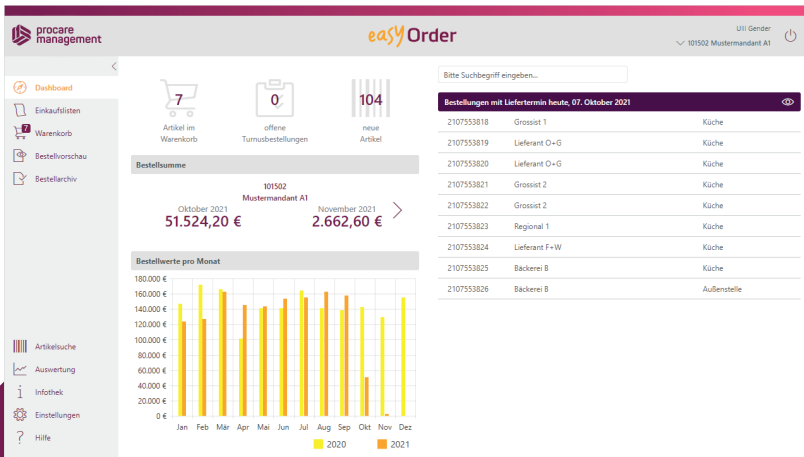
procare management

easy Order

Uli Gender
101502 Mustermandant A1

Dashboard
Einkaufslisten
7
Warenkorb
Bestellvorschau
Bestellarchiv

Artikelsuche
Auswertung
Infothek
Einstellungen
Hilfe

7
Artikel im Warenkorb

0
offene Turnusbestellungen

104
neue Artikel

Bestellsumme

101502
Mustermandant A1

Oktober 2021
51.524,20 €

November 2021
2.662,60 €

Bestellwerte pro Monat

180.000 €
160.000 €
140.000 €
120.000 €
100.000 €
80.000 €
60.000 €
40.000 €
20.000 €
0 €

Jan Feb Mär Apr Mai Jun Jul Aug Sep Okt Nov Dez

2020 2021

Bitte Suchbegriff eingeben...

Bestellungen mit Liefertermin heute, 07. Oktober 2021

| | | |
|---|---|---|
| 2107553818 | Grossist 1 | Küche |
| 2107553819 | Lieferant O+G | Küche |
| 2107553820 | Lieferant O+G | Küche |
| 2107553821 | Grossist 2 | Küche |
| 2107553822 | Grossist 2 | Küche |
| 2107553823 | Regional 1 | Küche |
| 2107553824 | Lieferant F+W | Küche |
| 2107553825 | Bäckerei B | Küche |
| 2107553826 | Bäckerei B | Außenstelle |